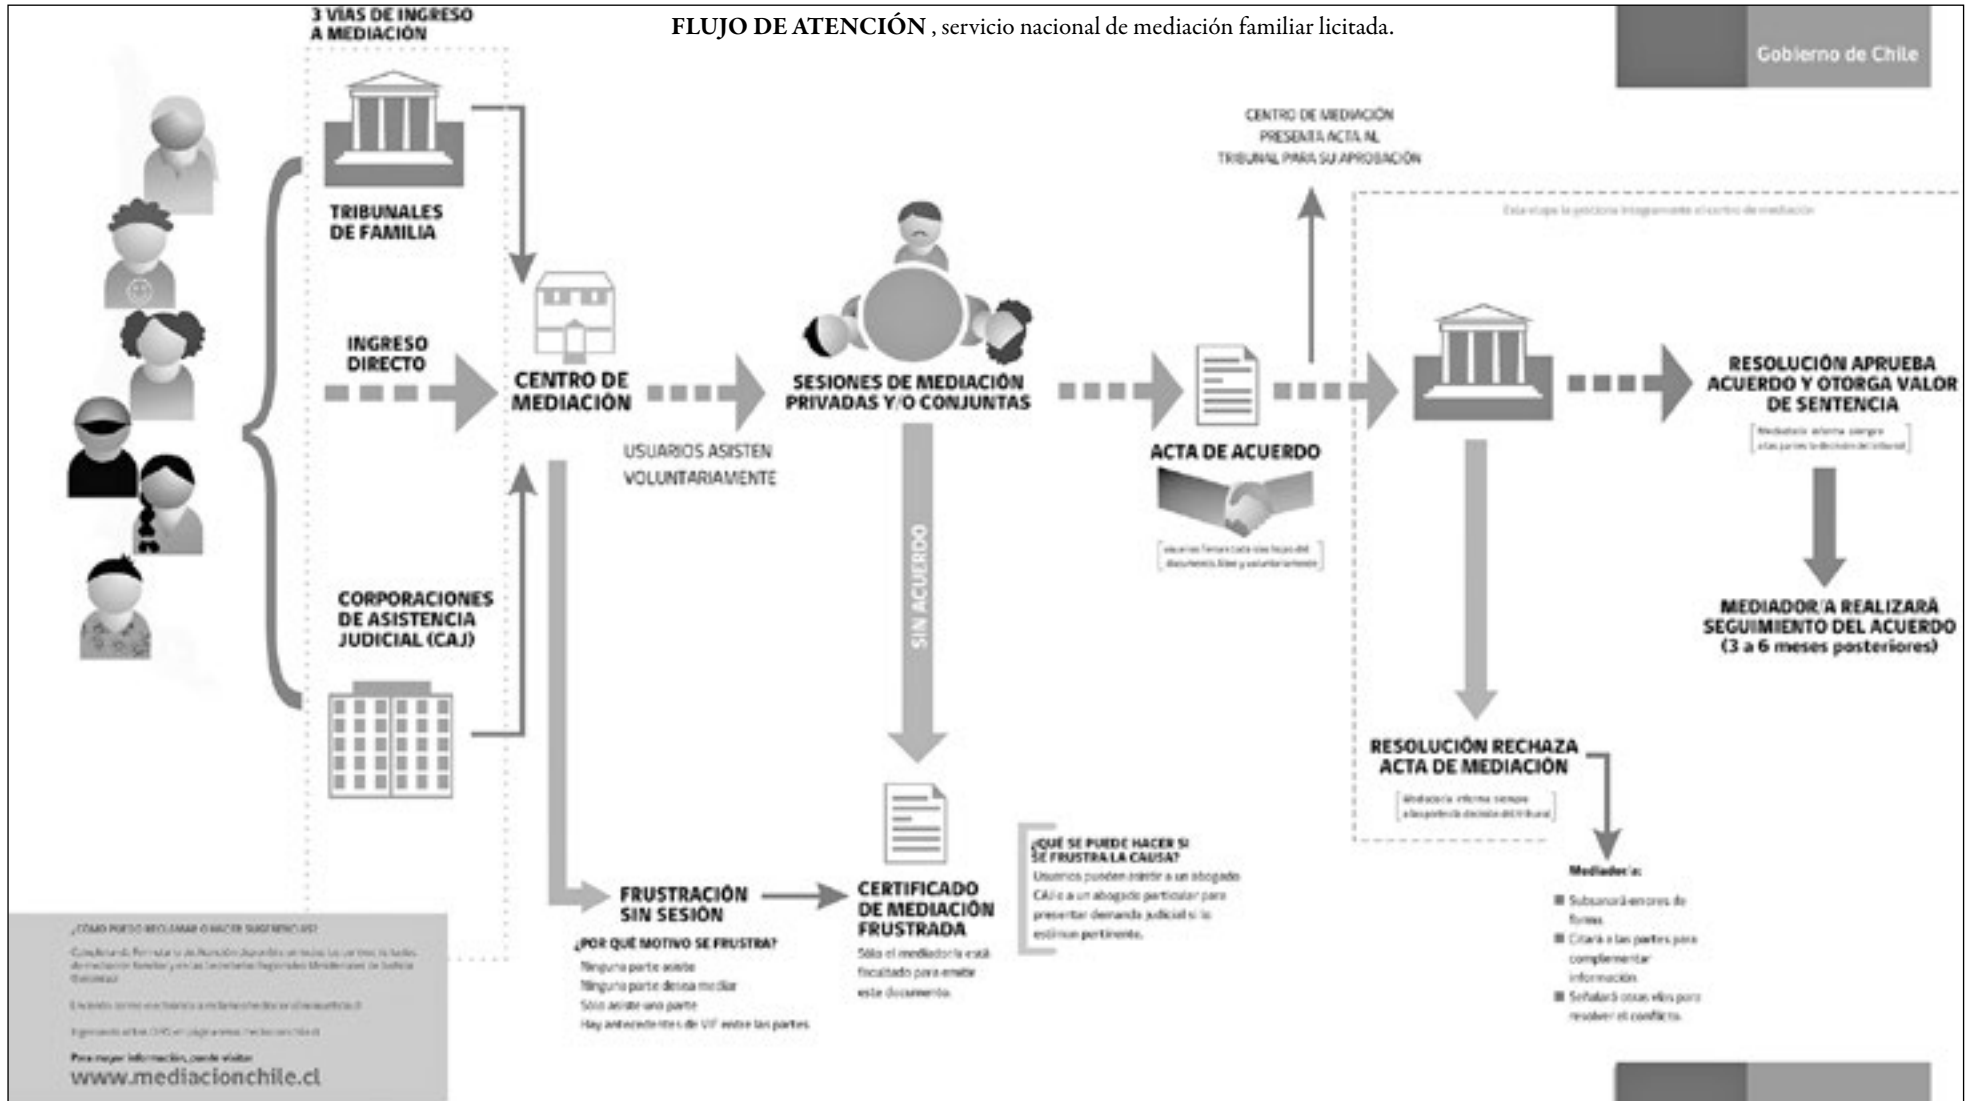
3 VIAS DE INGRESO A MEDIACIÓN

**FLUJO DE ATENCIÓN** , servicio nacional de mediación familiar licitada.

Gobierno de Chile

TRIBUNALES DE FAMILIA

INGRESO DIRECTO

CORPORACIONES DE ASISTENCIA JUDICIAL (CAJ)

CENTRO DE MEDIACIÓN

USUARIOS ASISTEN VOLUNTARIAMENTE

SESIONES DE MEDIACIÓN PRIVADAS Y/O CONJUNTAS

SIN ACUERDO

CENTRO DE MEDIACIÓN PRESENTA ACTA AL TRIBUNAL PARA SU APROBACIÓN

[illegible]

ACTA DE ACUERDO

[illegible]

RESOLUCIÓN APRUEBA ACUERDO Y OTORGA VALOR DE SENTENCIA

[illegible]

MEDIADOR/A REALIZARÁ SEGUIMIENTO DEL ACUERDO (3 a 6 meses posteriores)

RESOLUCIÓN RECHAZA ACTA DE MEDIACIÓN

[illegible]

Mediador/a:
Subsanará errores de forma.
Citará a las partes para complementar información.
Señalará otras vías para resolver el conflicto.

FRUSTRACIÓN SIN SESIÓN

¿POR QUÉ MOTIVO SE FRUSTRA?
Ninguna parte asiste
Ninguna parte desea mediar
Sólo asiste una parte
Hay antecedentes de VIF entre las partes

CERTIFICADO DE MEDIACIÓN FRUSTRADA
Sólo el mediador/a está facultado para emitir este documento.

¿QUÉ SE PUEDE HACER SI SE FRUSTRA LA CAUSA?
Usuarios pueden asistir a un abogado CAJ o a un abogado particular para presentar demanda judicial si lo estiman pertinente.

¿CÓMO PUEDO RECLAMAR O HACER SUGERENCIAS?
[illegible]
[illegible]
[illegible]
Para mayor información, puede visitar
www.mediacionchile.cl